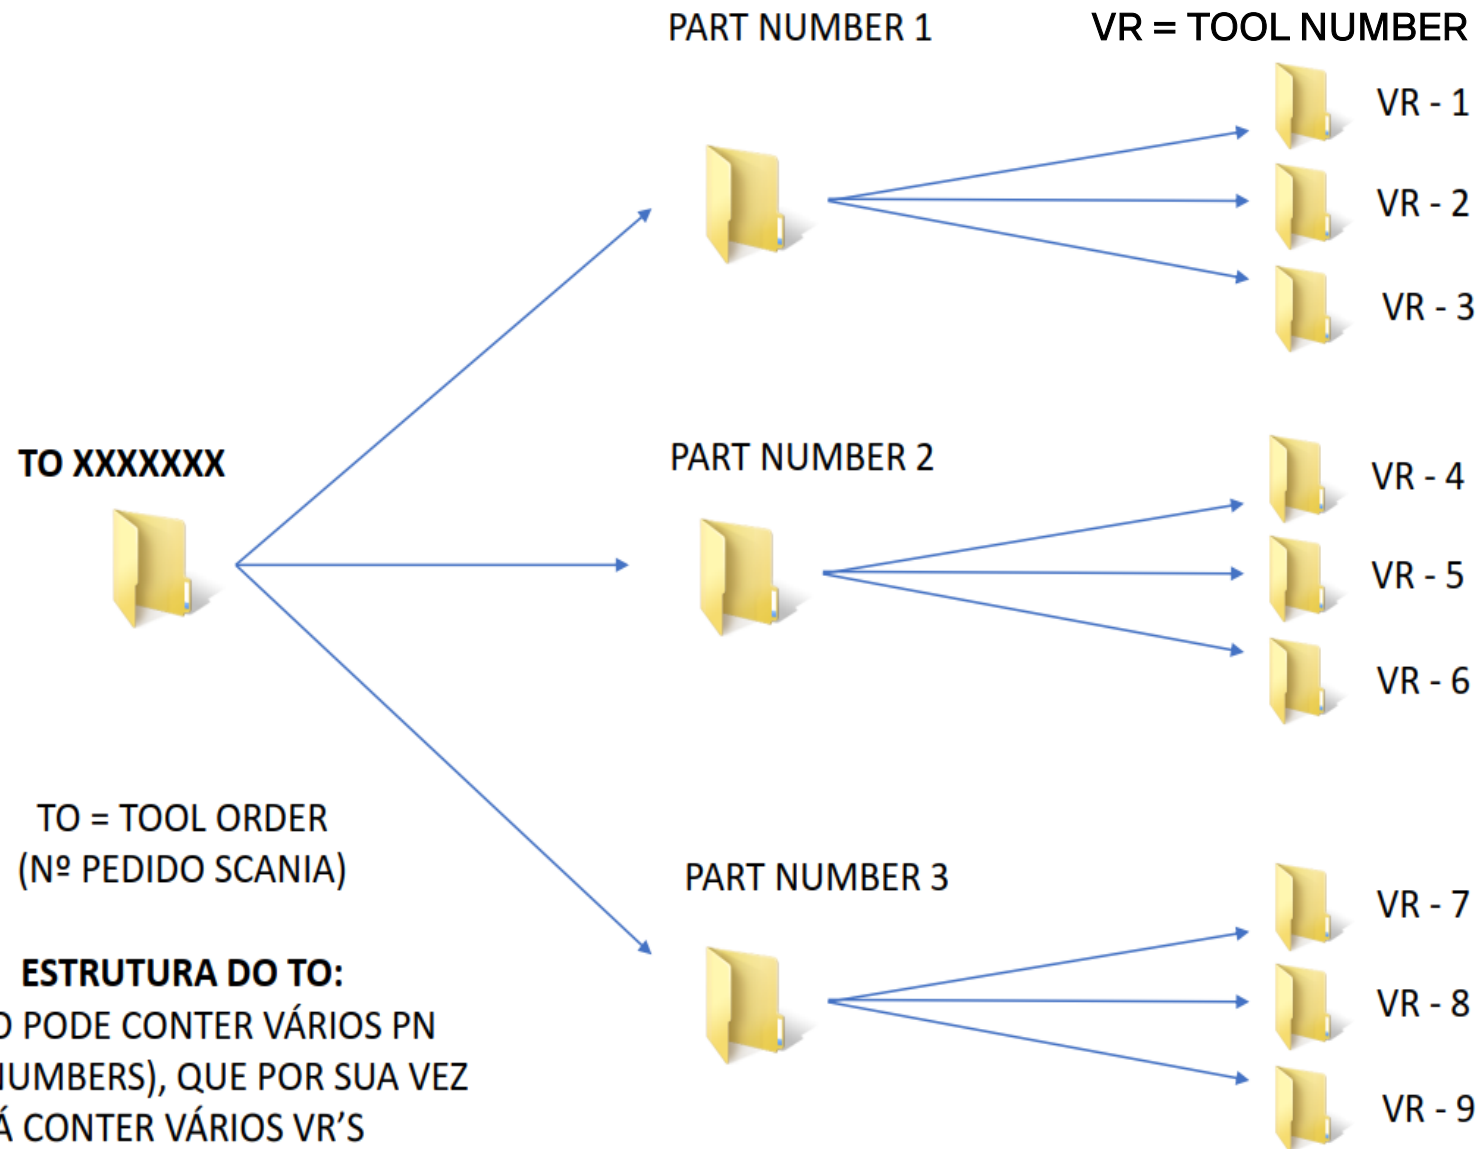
PART NUMBER 1

VR = TOOL NUMBER

VR - 1

VR - 2

VR - 3

TO XXXXXXX

PART NUMBER 2

VR - 4

VR - 5

VR - 6

TO = TOOL ORDER
(Nº PEDIDO SCANIA)

PART NUMBER 3

VR - 7

VR - 8

VR - 9

ESTRUTURA DO TO:
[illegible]O PODE CONTER VÁRIOS PN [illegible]UMBERS), QUE POR SUA VEZ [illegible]Á CONTER VÁRIOS VR'S